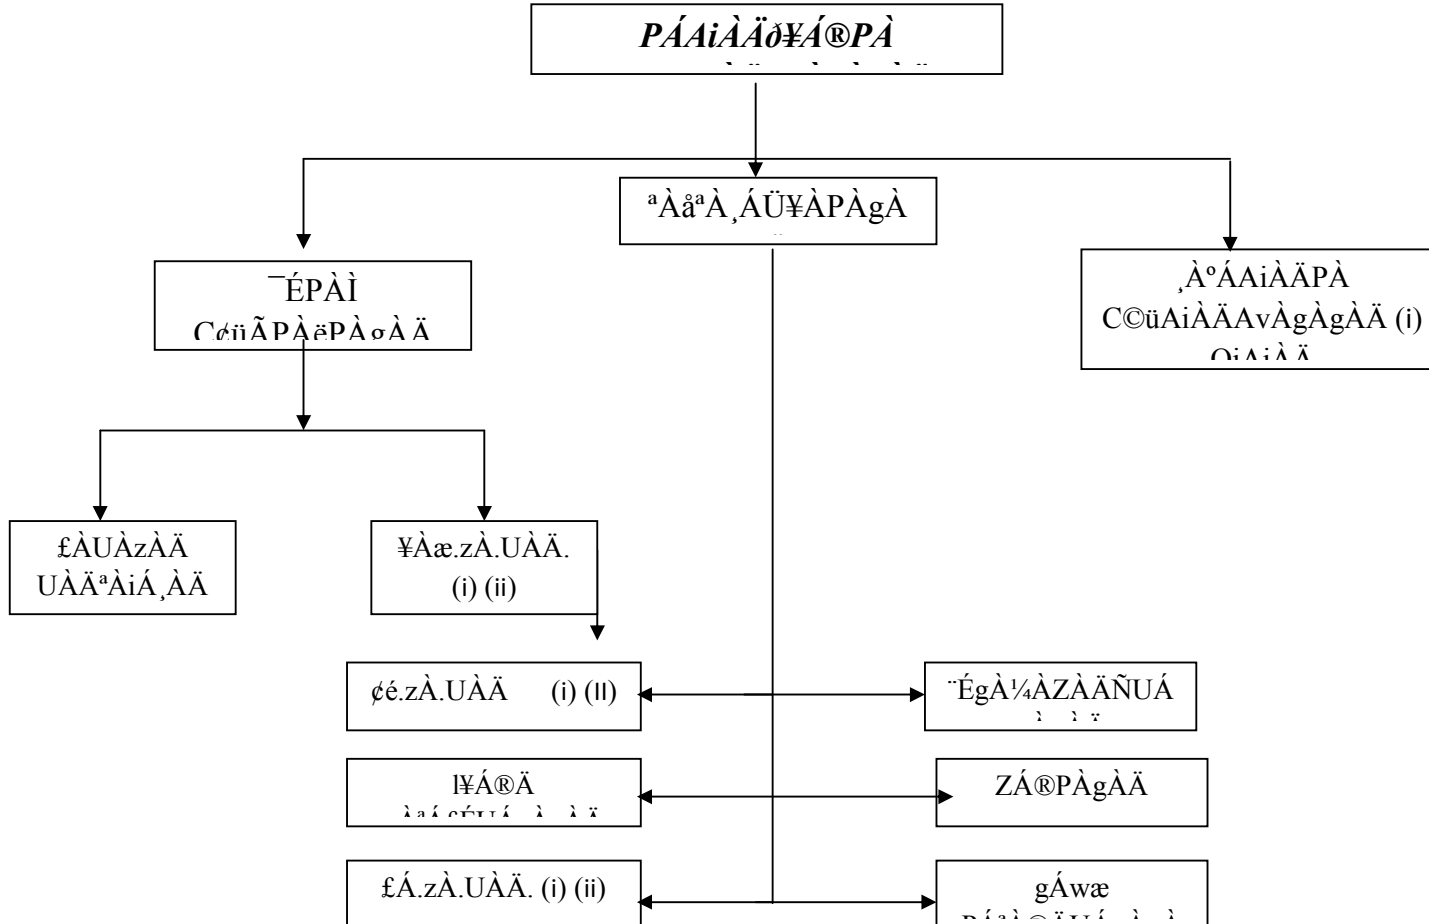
PÁAiÀÄð¥Á®PÀ
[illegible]

ªÀåªÀ¸ÁÜ¥ÀPÀgÀ
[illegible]

¯ÉPÀÌ
C¢üÃPÀëPÀgÀÄ

¸ÀºÁAiÀÄPÀ
C©üAiÀÄAvÀgÀgÀÄ (i)
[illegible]

£ÀUÀzÀÄ
UÀÄªÀiÁ¸ÀÄ

¥Àæ.zÀ.UÀÄ.
(i) (ii)

¢é.zÀ.UÀÄ (i) (II)

¨ÉgÀ¼ÀZÀÄÑUÁ
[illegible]

l¥Á®Ä
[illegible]

ZÁ®PÀgÀÄ

£Á.zÀ.UÀÄ. (i) (ii)

gÁwæ
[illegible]